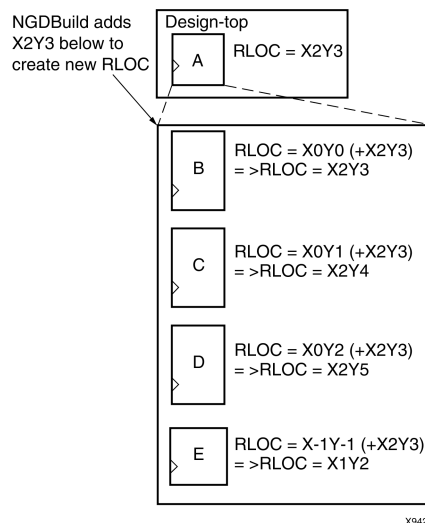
NGDBuild adds X2Y3 below to create new RLOC

Design-top

A

RLOC = X2Y3

B

RLOC = X0Y0 (+X2Y3) = >RLOC = X2Y3

C

RLOC = X0Y1 (+X2Y3) = >RLOC = X2Y4

D

RLOC = X0Y2 (+X2Y3) = >RLOC = X2Y5

E

RLOC = X-1Y-1 (+X2Y3) = >RLOC = X1Y2

X94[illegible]